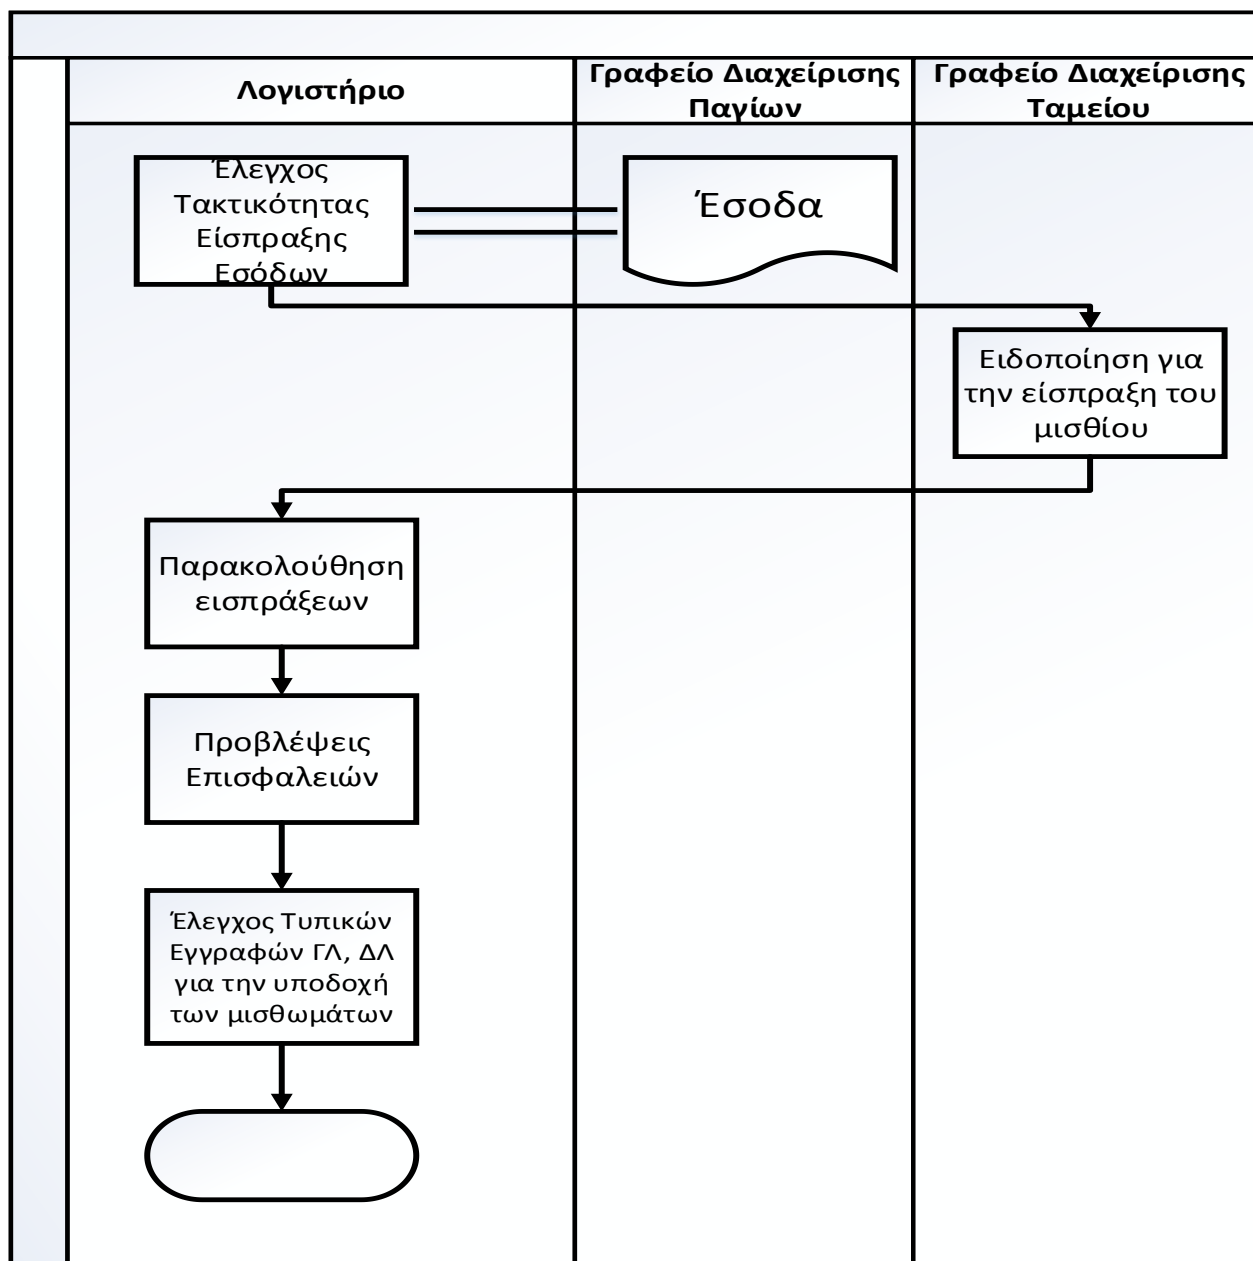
Λογιστήριο

Γραφείο Διαχείρισης Παγίων

Γραφείο Διαχείρισης Ταμείου

Έλεγχος Τακτικότητας Είσπραξης Εσόδων

Έσοδα

Ειδοποίηση για την είσπραξη του μισθίου

Παρακολούθηση εισπράξεων

Προβλέψεις Επισφαλειών

Έλεγχος Τυπικών Εγγραφών ΓΛ, ΔΛ για την υποδοχή των μισθωμάτων